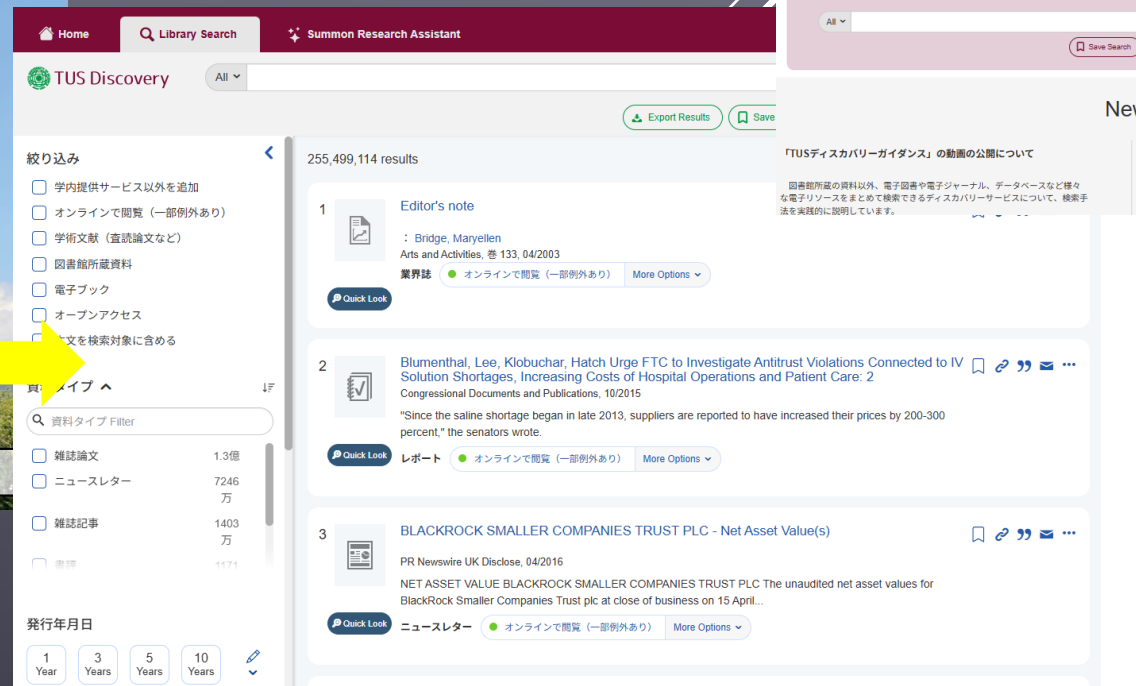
Home
Library Search
Summon Research Assistant

TUS Discovery
All
Export Results
Save

All
Save Search

New

「TUSディスカバリーガイダンス」の動画の公開について

図書館所蔵の資料以外、電子図書や電子ジャーナル、データベースなど様々な電子リソースをまとめて検索できるディスカバリーサービスについて、検索手法を実践的に説明しています。

絞り込み
学内提供サービス以外を追加
オンラインで閲覧（一部例外あり）
学術文献（査読論文など）
図書館所蔵資料
電子ブック
オープンアクセス
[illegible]文を検索対象に含める

資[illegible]タイプ
資料タイプ Filter
雑誌論文 1.3億
ニュースレター 7246万
雑誌記事 1403万
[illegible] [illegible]

発行年月日
1 Year
3 Years
5 Years
10 Years

255,499,114 results

1
Editor's note
: Bridge, Maryellen
Arts and Activities, 巻 133, 04/2003
業界誌
オンラインで閲覧（一部例外あり）
More Options
Quick Look

2
Blumenthal, Lee, Klobuchar, Hatch Urge FTC to Investigate Antitrust Violations Connected to IV Solution Shortages, Increasing Costs of Hospital Operations and Patient Care: 2
Congressional Documents and Publications, 10/2015
"Since the saline shortage began in late 2013, suppliers are reported to have increased their prices by 200-300 percent," the senators wrote.
Quick Look
レポート
オンラインで閲覧（一部例外あり）
More Options

3
BLACKROCK SMALLER COMPANIES TRUST PLC - Net Asset Value(s)
PR Newswire UK Disclose, 04/2016
NET ASSET VALUE BLACKROCK SMALLER COMPANIES TRUST PLC The unaudited net asset values for BlackRock Smaller Companies Trust plc at close of business on 15 April...
Quick Look
ニュースレター
オンラインで閲覧（一部例外あり）
More Options